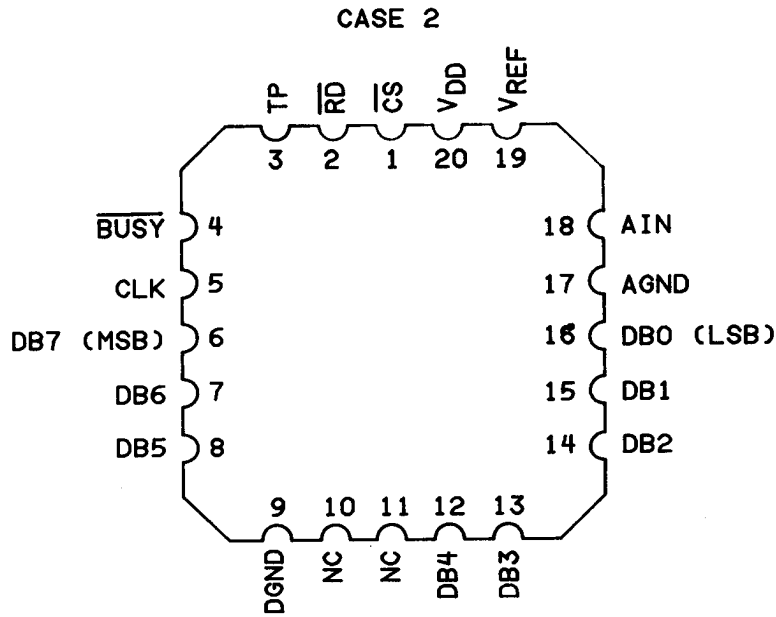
CASE 2

TP
$\overline{RD}$
$\overline{CS}$
$V_{DD}$
$V_{REF}$
3
2
1
20
19

$\overline{BUSY}$ 4
CLK 5
DB7 (MSB) 6
DB6 7
DB5 8

18 AIN
17 AGND
16 DB0 (LSB)
15 DB1
14 DB2

9
10
11
12
13
DGND
NC
NC
DB4
DB3